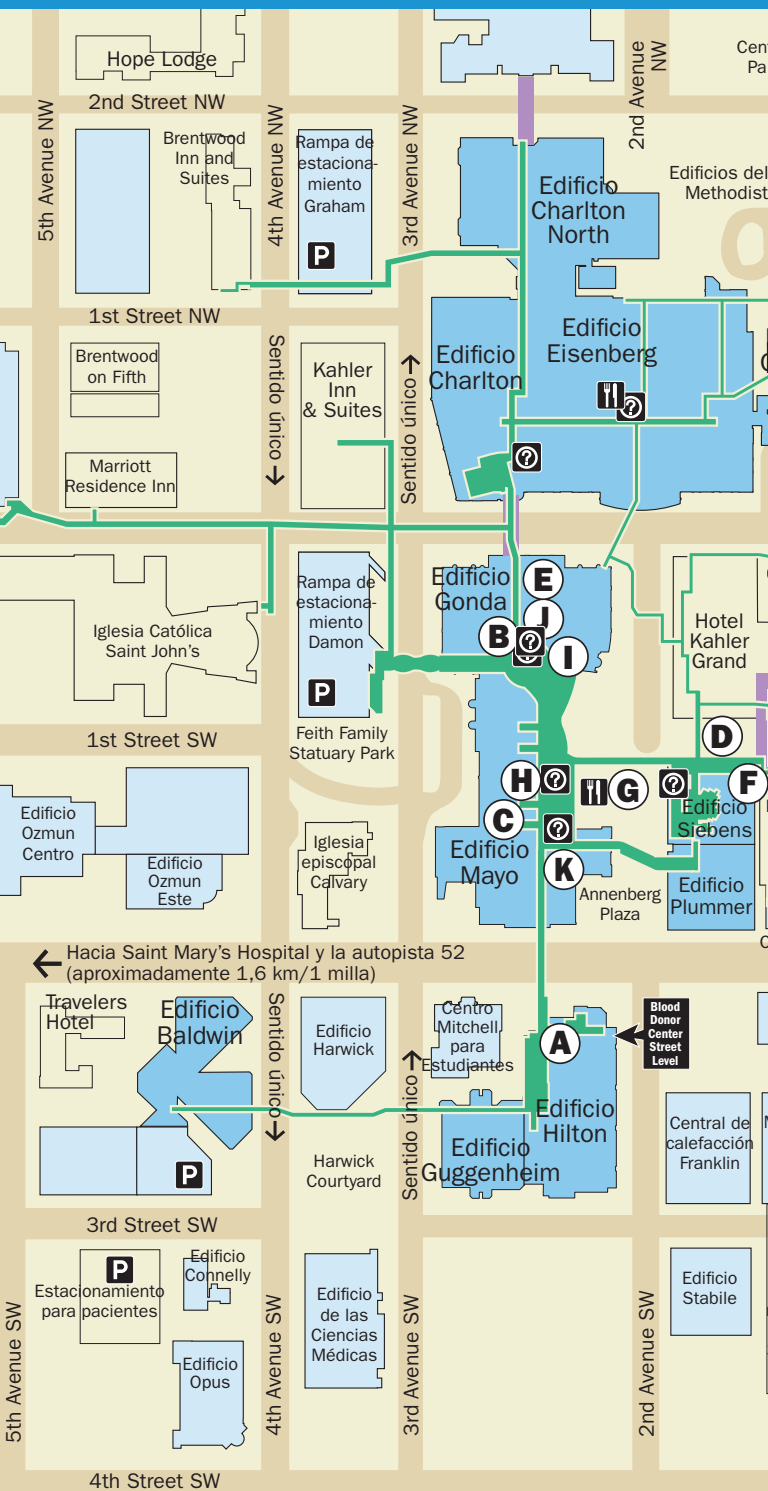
Hope Lodge
2nd Street NW
2nd Avenue NW
Cent Pa
Brentwood Inn and Suites
Rampa de estacionamiento Graham
P
5th Avenue NW
4th Avenue NW
3rd Avenue NW
Edificio Charlton North
Edificios del Methodist
1st Street NW
Brentwood on Fifth
Sentido único
Kahler Inn & Suites
Sentido único
Edificio Charlton
Edificio Eisenberg
Marriott Residence Inn
Rampa de estacionamiento Damon
P
Edificio Gonda
E
J
B
I
Hotel Kahler Grand
Iglesia Católica Saint John's
Feith Family Statuary Park
1st Street SW
D
H
G
F
Edificio Siebens
C
Edificio Ozmun Centro
Edificio Ozmun Este
Iglesia episcopal Calvary
Edificio Mayo
K
Annenberg Plaza
Edificio Plummer
Hacia Saint Mary's Hospital y la autopista 52 (aproximadamente 1,6 km/1 milla)
Travelers Hotel
Edificio Baldwin
Sentido único
Edificio Harwick
Centro Mitchell para Estudiantes
A
Blood Donor Center Street Level
Sentido único
Edificio Hilton
Edificio Guggenheim
Central de calefacción Franklin
P
Harwick Courtyard
3rd Street SW
P
Estacionamiento para pacientes
Edificio Connelly
Edificio de las Ciencias Médicas
Edificio Stabile
Edificio Opus
5th Avenue SW
4th Avenue SW
3rd Avenue SW
2nd Avenue SW
4th Street SW